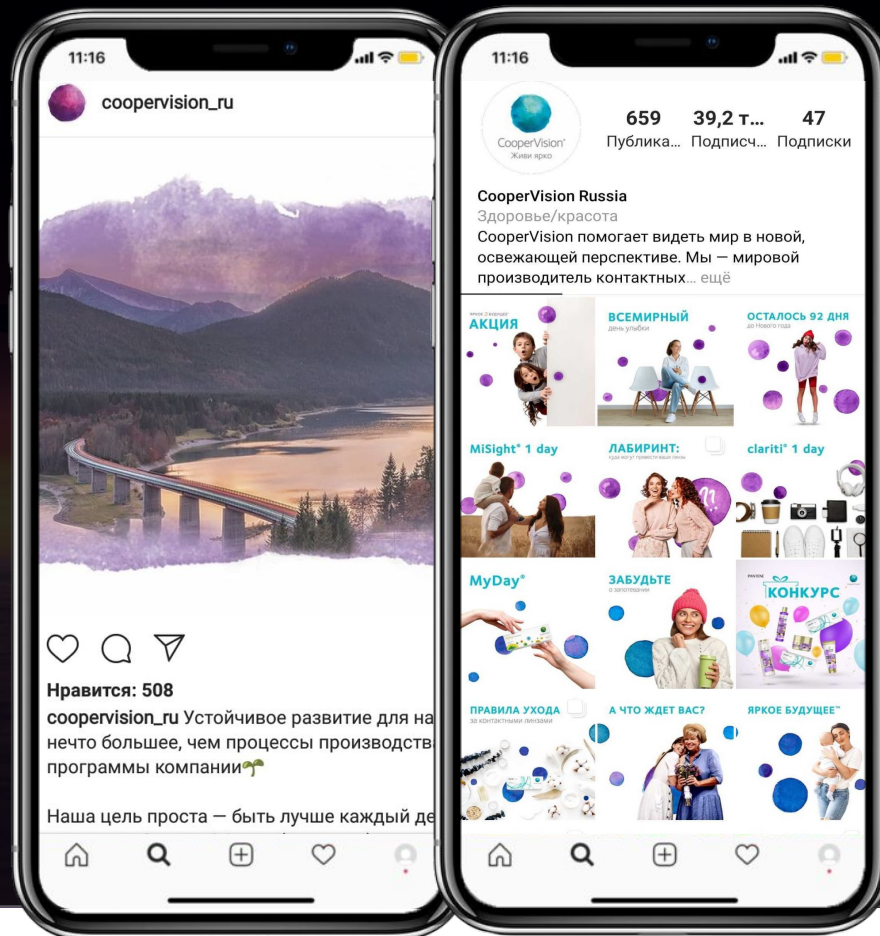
11:16

coopervision_ru

Нравится: 508

coopervision_ru Устойчивое развитие для на нечто большее, чем процессы производств программы компании🌱

Наша цель проста — быть лучше каждый де

11:16

CooperVision
Живи ярко

659
Публика...

39,2 т...
Подписч...

47
Подписки

CooperVision Russia
Здоровье/красота
CooperVision помогает видеть мир в новой, освежающей перспективе. Мы — мировой производитель контактных... ещё

АКЦИЯ

ВСЕМИРНЫЙ
день улыбки

ОСТАЛОСЬ 92 ДНЯ
до Нового года

MiSight® 1 day

ЛАБИРИНТ:

clariti® 1 day

MyDay®

ЗАБУДЬТЕ
о запотевании

КОНКУРС

ПРАВИЛА УХОДА
за контактными линзами

А ЧТО ЖДЕТ ВАС?

ЯРКОЕ БУДУЩЕЕ™